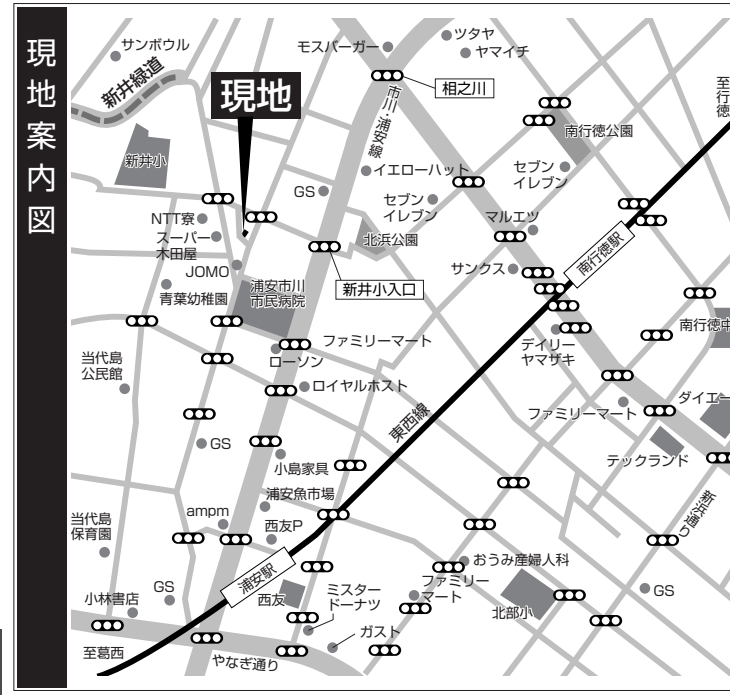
現地案内図

現地

サンボウル
新井緑道
新井小
モスバーガー
ツタヤ
ヤマイチ
相之川
市川浦安線
至行徳
南行徳公園
イエローハット
セブンイレブン
セブンイレブン
GS
NTT寮
スーパー木田屋
JOMO
青葉幼稚園
浦安市川市民病院
北浜公園
マルエツ
新井小入口
サンクス
南行徳駅
南行徳中
当代島公民館
ファミリーマート
ローソン
ロイヤルホスト
デイリーヤマザキ
東西線
ファミリーマート
ダイエー
テックランド
GS
小島家具
浦安魚市場
ampm
西友P
新浜通り
当代島保育園
おうみ産婦人科
ファミリーマート
浦安駅
GS
GS
小林書店
西友
ミスタードーナツ
北部小
ガスト
至葛西
やなぎ通り